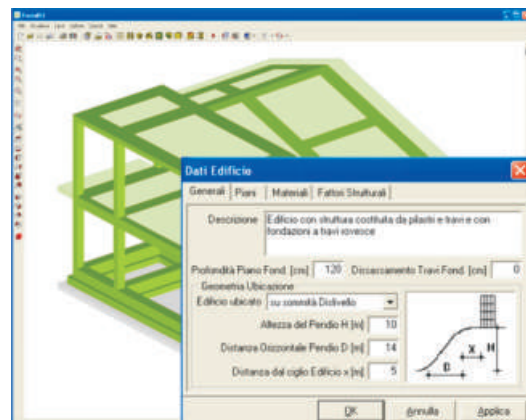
Dati Edificio

Generali | Piani | Materiali | Fattori Strutturali

Descrizione: Edificio con struttura costituita da pilastri e travi e con fondazioni a travi rovesce

Profondità Piano Fond. [cm] 120 Disassamento Travi Fond. [cm] 0

Geometria Ubicazione

Edificio ubicato: su sommità Dislivello

Altezza del Pendio H [m] 10

Distanza Orizzontale Pendio D [m] 14

Distanza dal ciglio Edificio x [m] 5

X H D

OK Annulla Applica